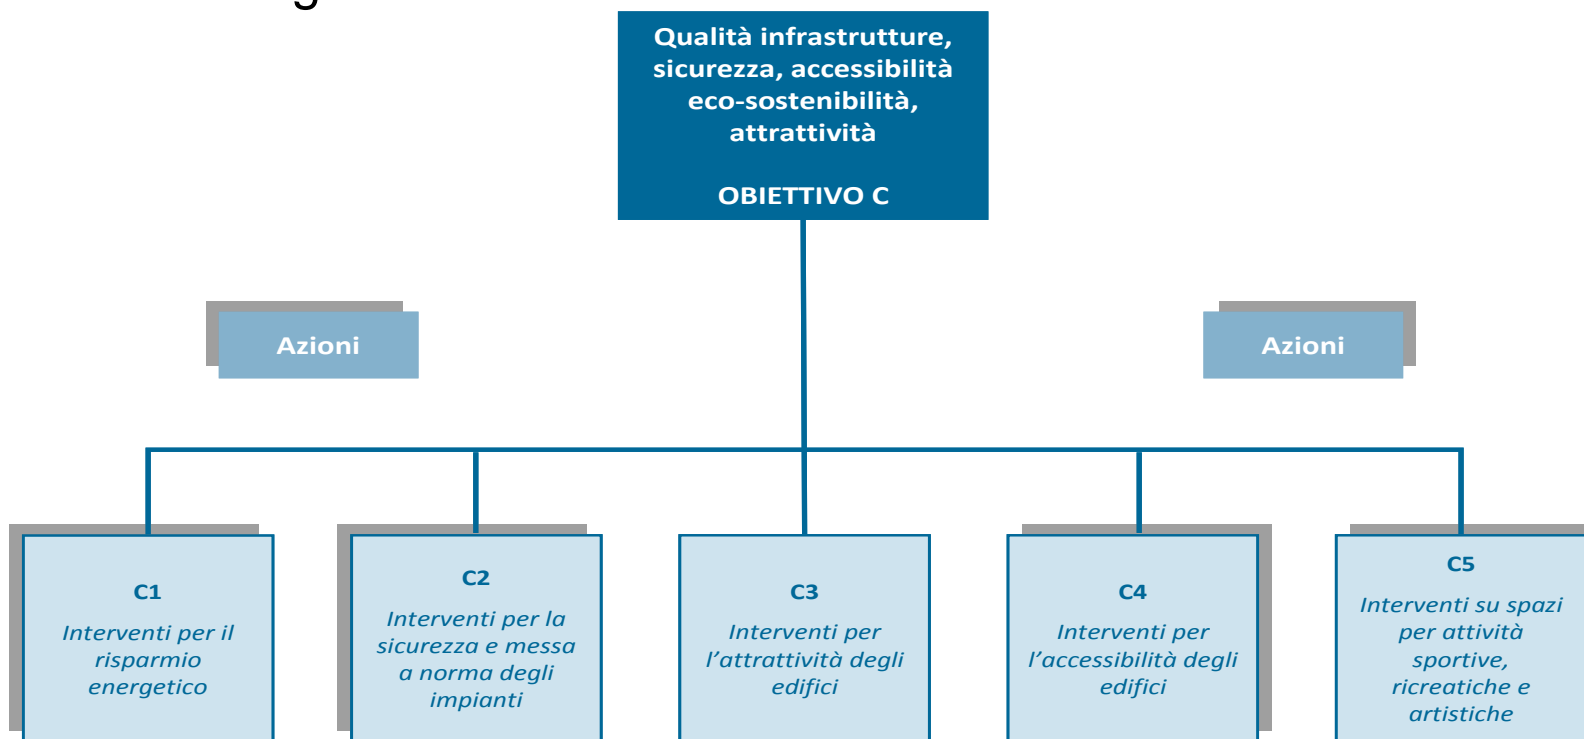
Qualità infrastrutture, sicurezza, accessibilità eco-sostenibilità, attrattività

OBIETTIVO C

Azioni

Azioni

C1
Interventi per il risparmio energetico

C2
Interventi per la sicurezza e messa a norma degli impianti

C3
Interventi per l'attrattività degli edifici

C4
Interventi per l'accessibilità degli edifici

C5
Interventi su spazi per attività sportive, ricreatiche e artistiche